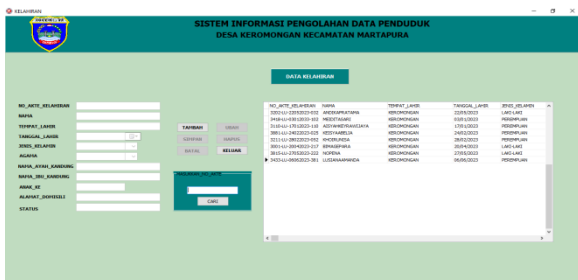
KELAHIRAN

SISTEM INFORMASI PENGOLAHAN DATA PENDUDUK
DESA KEROMONGAN KECAMATAN MARTAPURA

DATA KELAHIRAN

NO_AKTE_KELAHIRAN
NAMA
TEMPAT_LAHIR
TANGGAL_LAHIR
JENIS_KELAMIN
AGAMA
NAMA_AYAH_KANDUNG
NAMA_IBU_KANDUNG
ANAK_KE
ALAMAT_DOMISILI
STATUS

TAMBAH
UBAH
SIMPAN
HAPUS
BATAL
KELUAR

CARI

| NO_AKTE_KELAHIRAN | NAMA | TEMPAT_LAHIR | TANGGAL_LAHIR | JENIS_KELAMIN |
|---|---|---|---|---|
| 3303-LU-23032023-032 | ARDIKAPRATAMA | KEROMONGAN | 22/03/2023 | LAKI-LAKI |
| 3418-LU-03012023-102 | MEIDITASARI | KEROMONGAN | 03/01/2023 | PEREMPUAN |
| 3110-LU-17012023-118 | AISYAHKEYSHACAYA | KEROMONGAN | 17/01/2023 | PEREMPUAN |
| 3881-LU-24022023-029 | KEISYAABELIA | KEROMONGAN | 24/02/2023 | PEREMPUAN |
| 3211-LU-28022023-092 | KHOIRUNISA | KEROMONGAN | 28/02/2023 | PEREMPUAN |
| 3901-LU-20042023-217 | BIMASEPARA | KEROMONGAN | 20/04/2023 | LAKI-LAKI |
| 3810-LU-27052023-222 | NOPENA | KEROMONGAN | 27/05/2023 | LAKI-LAKI |
| 3433-LU-06062023-381 | LUSIANAAPANDA | KEROMONGAN | 06/06/2023 | PEREMPUAN |